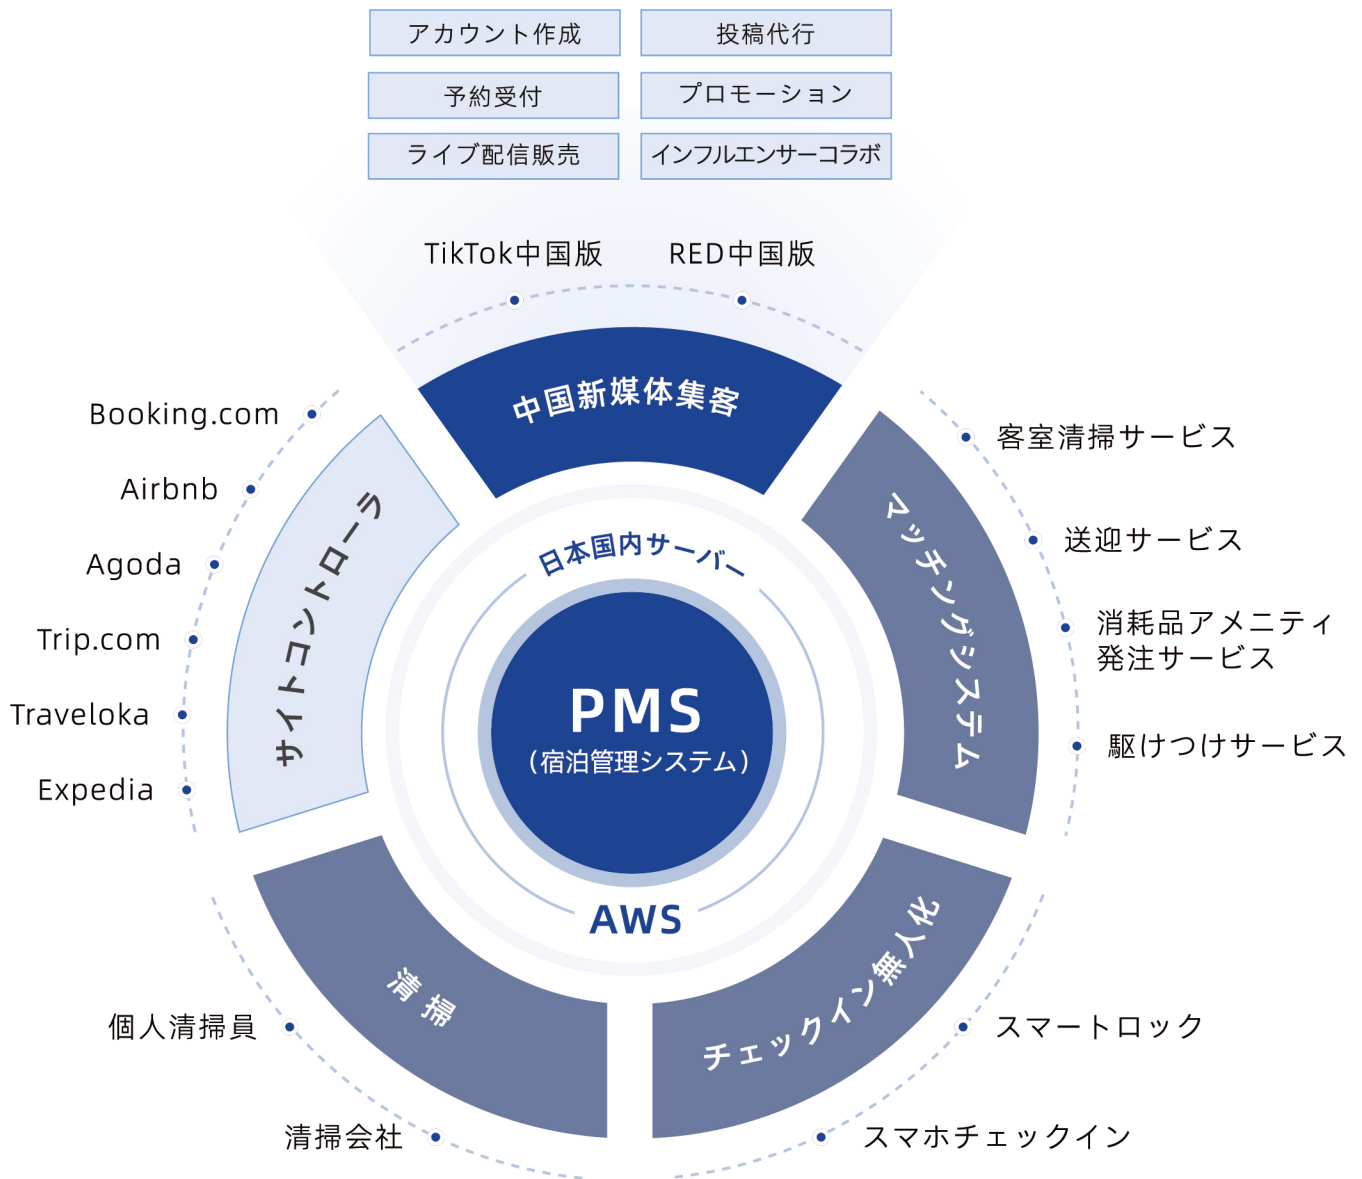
アカウント作成

投稿代行

予約受付

プロモーション

ライブ配信販売

インフルエンサーコラボ

TikTok中国版

RED中国版

中国新媒体集客

Booking.com

Airbnb

Agoda

Trip.com

Traveloka

Expedia

サイトコントローラ

客室清掃サービス

送迎サービス

消耗品アメニティ発注サービス

駆けつけサービス

マッチングシステム

日本国内サーバー

PMS
（宿泊管理システム）

AWS

清掃

個人清掃員

清掃会社

チェックイン無人化

スマートロック

スマホチェックイン